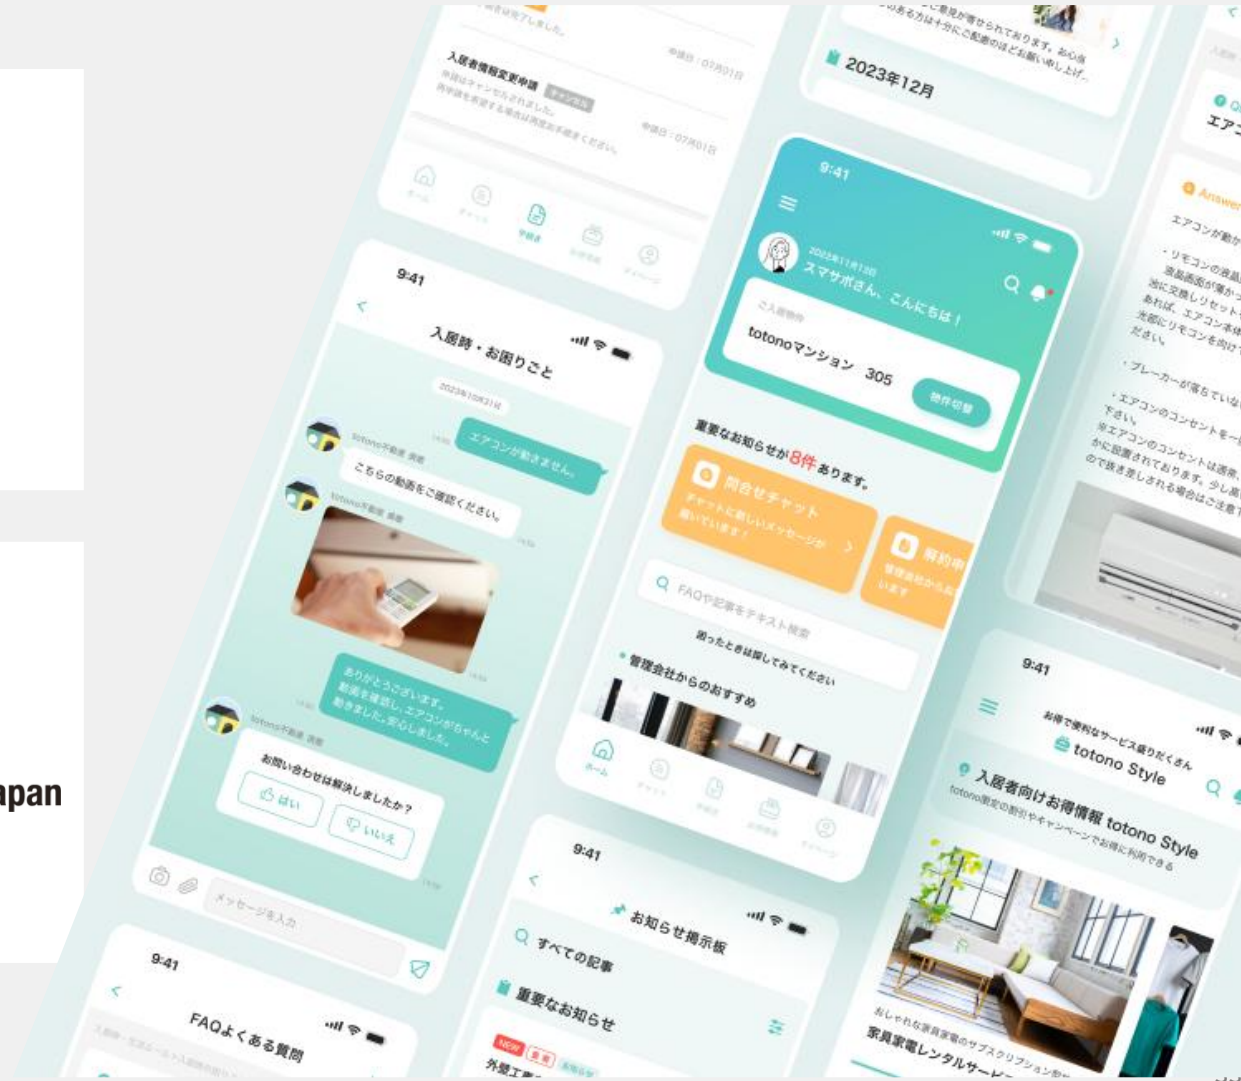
apan

入居者情報変更申請 キャンセル

2023年12月

9:41

入居時・お困りごと

エアコンが動きません。

こちらの動画をご確認ください。

ありがとうございます。動画を確認し、エアコンがちゃんと動きました。安心しました。

お問い合わせは解決しましたか？

はい

いいえ

メッセージを入力

9:41

FAQよくある質問

9:41

スマサポさん、こんにちは！

totonoマンション 305

物件切替

重要なお知らせが8件あります。

問合せチャット

チャットに新しいメッセージが届いています！

解約申

FAQや記事をテキスト検索

困ったときは探してみてください

管理会社からのおすすめ

9:41

お知らせ掲示板

すべての記事

重要なお知らせ

NEW

9:41

totono Style

入居者向けお得情報 totono Style

家具家電レンタルサービス

Answer

エアコンが動か

・ブレーカーが落ちていな